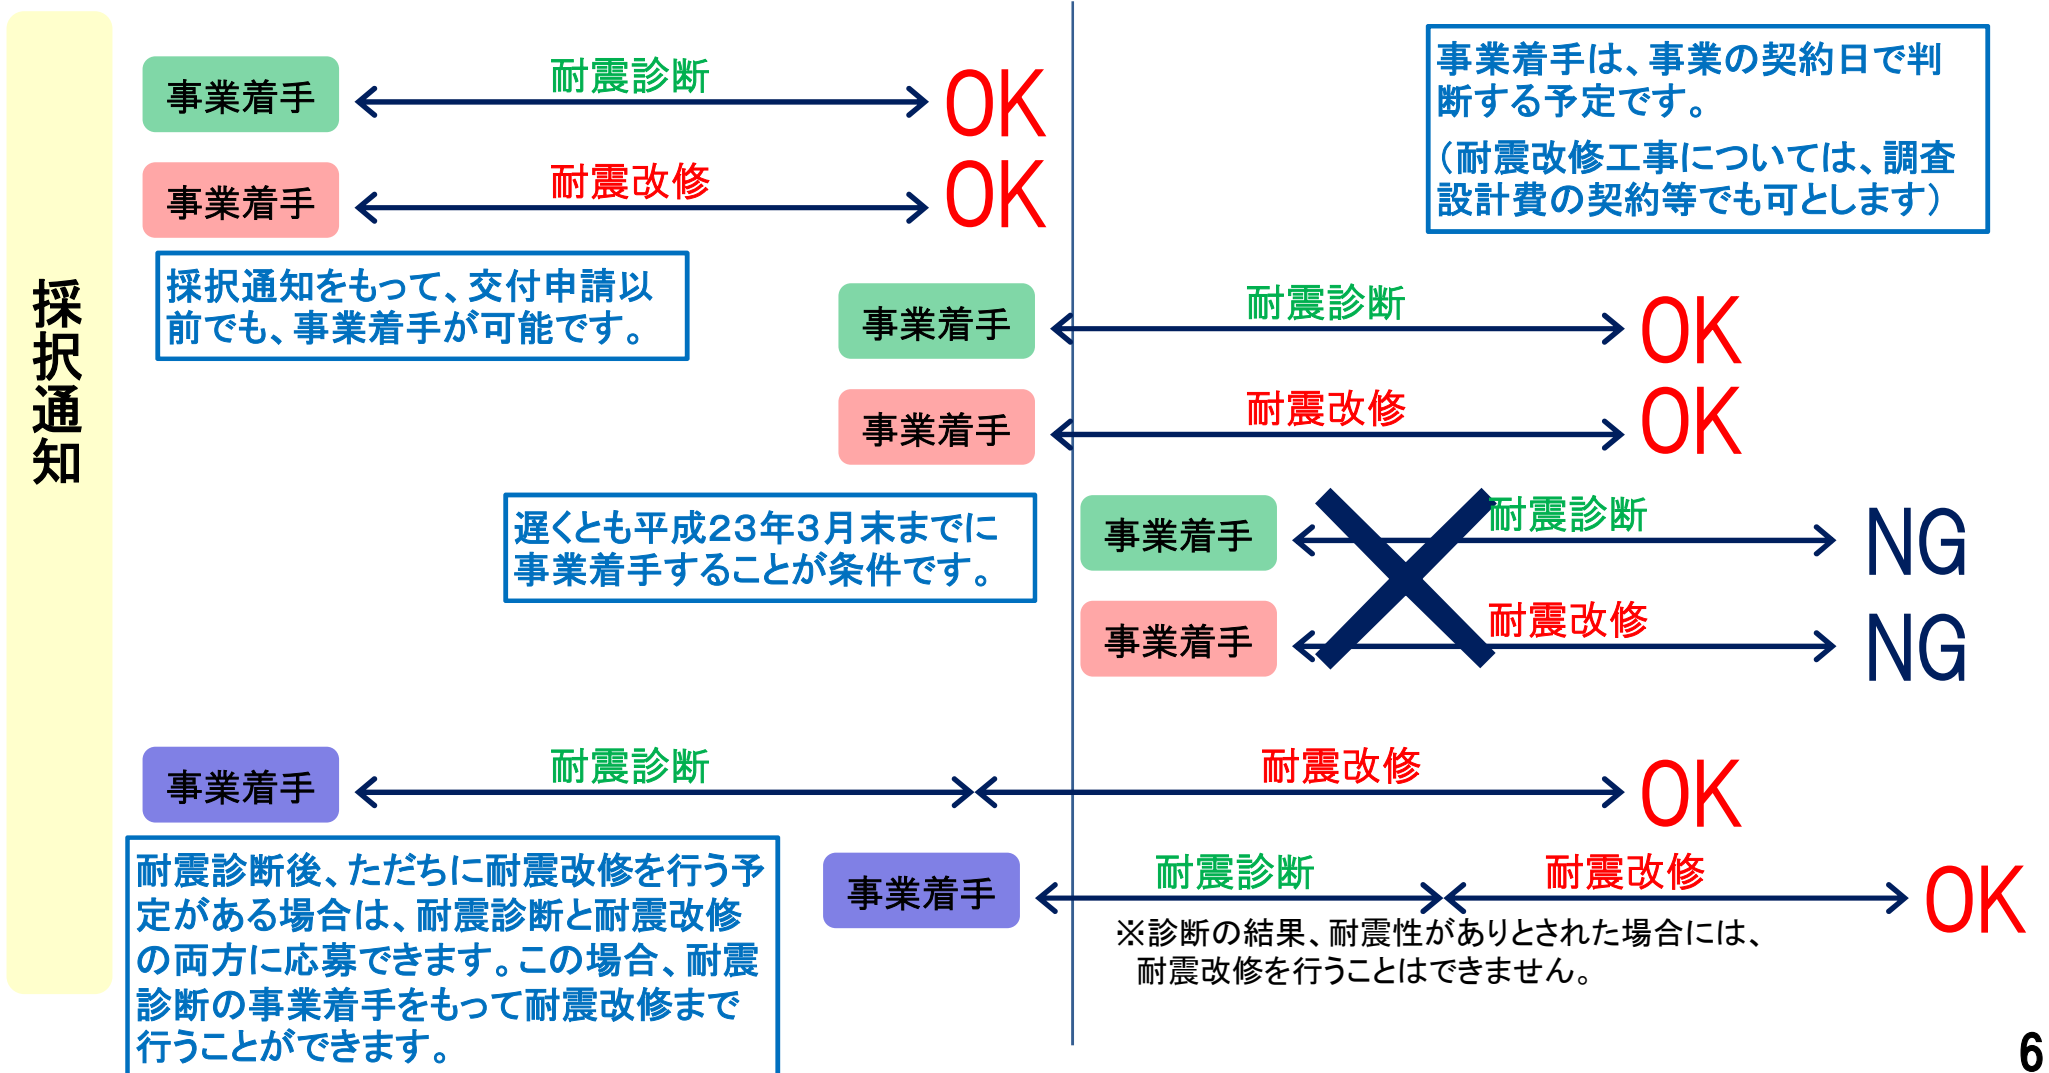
採択通知

事業着手 耐震診断 OK

事業着手 耐震改修 OK

事業着手は、事業の契約日で判断する予定です。

（耐震改修工事については、調査設計費の契約等でも可とします）

採択通知をもって、交付申請以前でも、事業着手が可能です。

事業着手 耐震診断 OK

事業着手 耐震改修 OK

遅くとも平成23年3月末までに事業着手することが条件です。

事業着手 耐震診断 NG

事業着手 耐震改修 NG

事業着手 耐震診断 耐震改修 OK

耐震診断後、ただちに耐震改修を行う予定がある場合は、耐震診断と耐震改修の両方に応募できます。この場合、耐震診断の事業着手をもって耐震改修まで行うことができます。

事業着手 耐震診断 耐震改修 OK

※診断の結果、耐震性がありとされた場合には、耐震改修を行うことはできません。

6